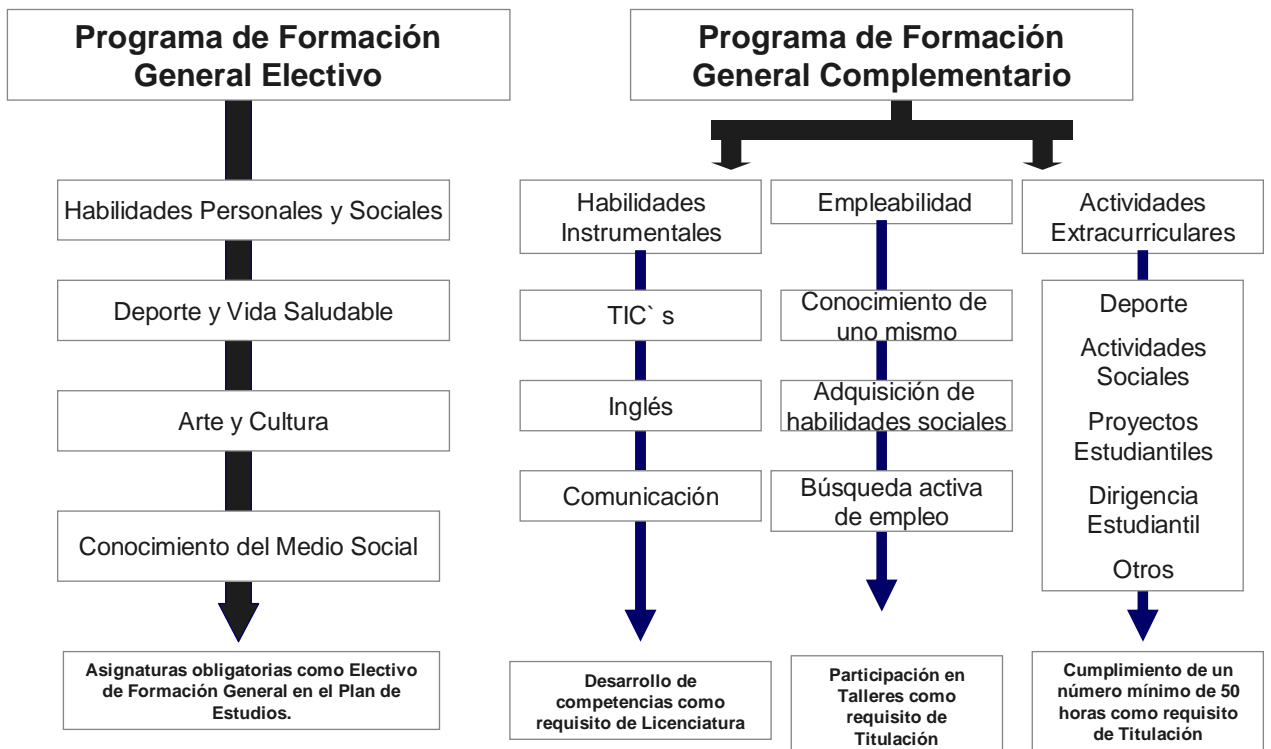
Programa de Formación General Electivo

Habilidades Personales y Sociales

Deporte y Vida Saludable

Arte y Cultura

Conocimiento del Medio Social

Asignaturas obligatorias como Electivo de Formación General en el Plan de Estudios.

Programa de Formación General Complementario

Habilidades Instrumentales

TIC` s

Inglés

Comunicación

Desarrollo de competencias como requisito de Licenciatura

Empleabilidad

Conocimiento de uno mismo

Adquisición de habilidades sociales

Búsqueda activa de empleo

Participación en Talleres como requisito de Titulación

Actividades Extracurriculares

Deporte

Actividades Sociales

Proyectos Estudiantiles

Dirigencia Estudiantil

Otros

Cumplimiento de un número mínimo de 50 horas como requisito de Titulación